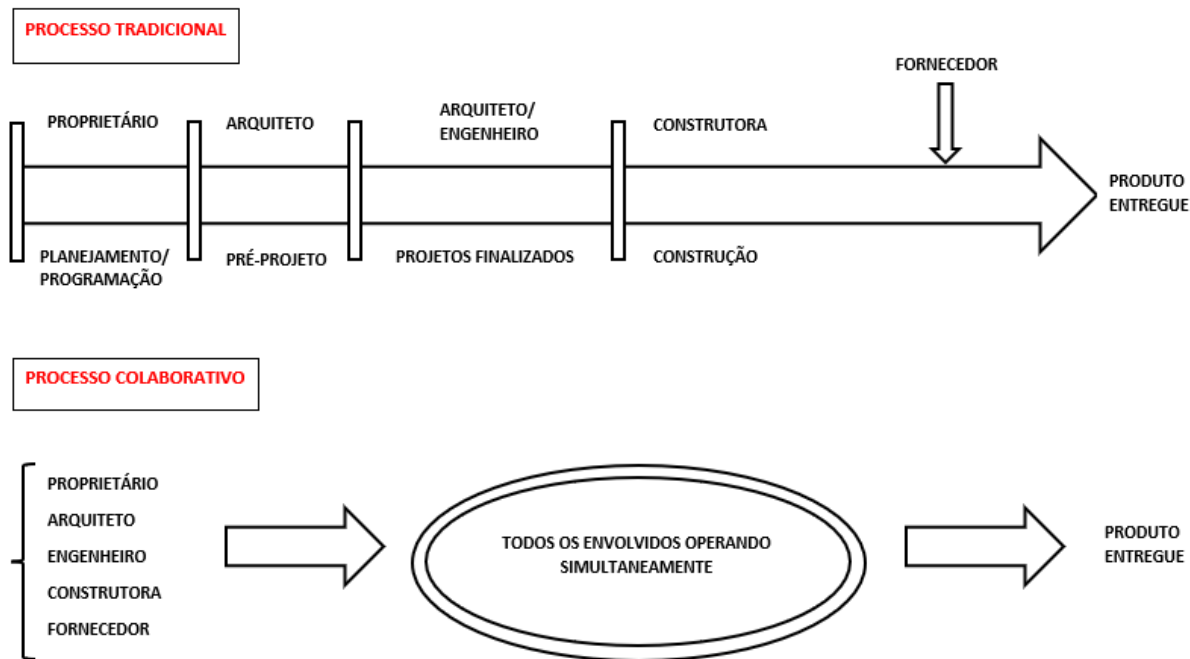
PROCESSO TRADICIONAL

FORNECEDOR

PROPRIETÁRIO

ARQUITETO

ARQUITETO/ ENGENHEIRO

CONSTRUTORA

PRODUTO ENTREGUE

PLANEJAMENTO/ PROGRAMAÇÃO

PRÉ-PROJETO

PROJETOS FINALIZADOS

CONSTRUÇÃO

PROCESSO COLABORATIVO

PROPRIETÁRIO

ARQUITETO

ENGENHEIRO

CONSTRUTORA

FORNECEDOR

TODOS OS ENVOLVIDOS OPERANDO SIMULTANEAMENTE

PRODUTO ENTREGUE